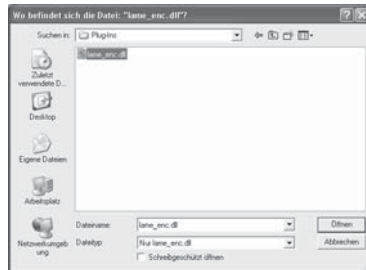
Wo befindet sich die Datei: "lame_enc.dll"?

Suchen in: Plug-Ins

lame_enc.dll

Zuletzt verwendete D...

Desktop

Eigene Dateien

Arbeitsplatz

Netzwerkumgebung

Dateiname: lame_enc.dll

Dateityp: Nur lame_enc.dll

Schreibgeschützt öffnen

Öffnen

Abbrechen